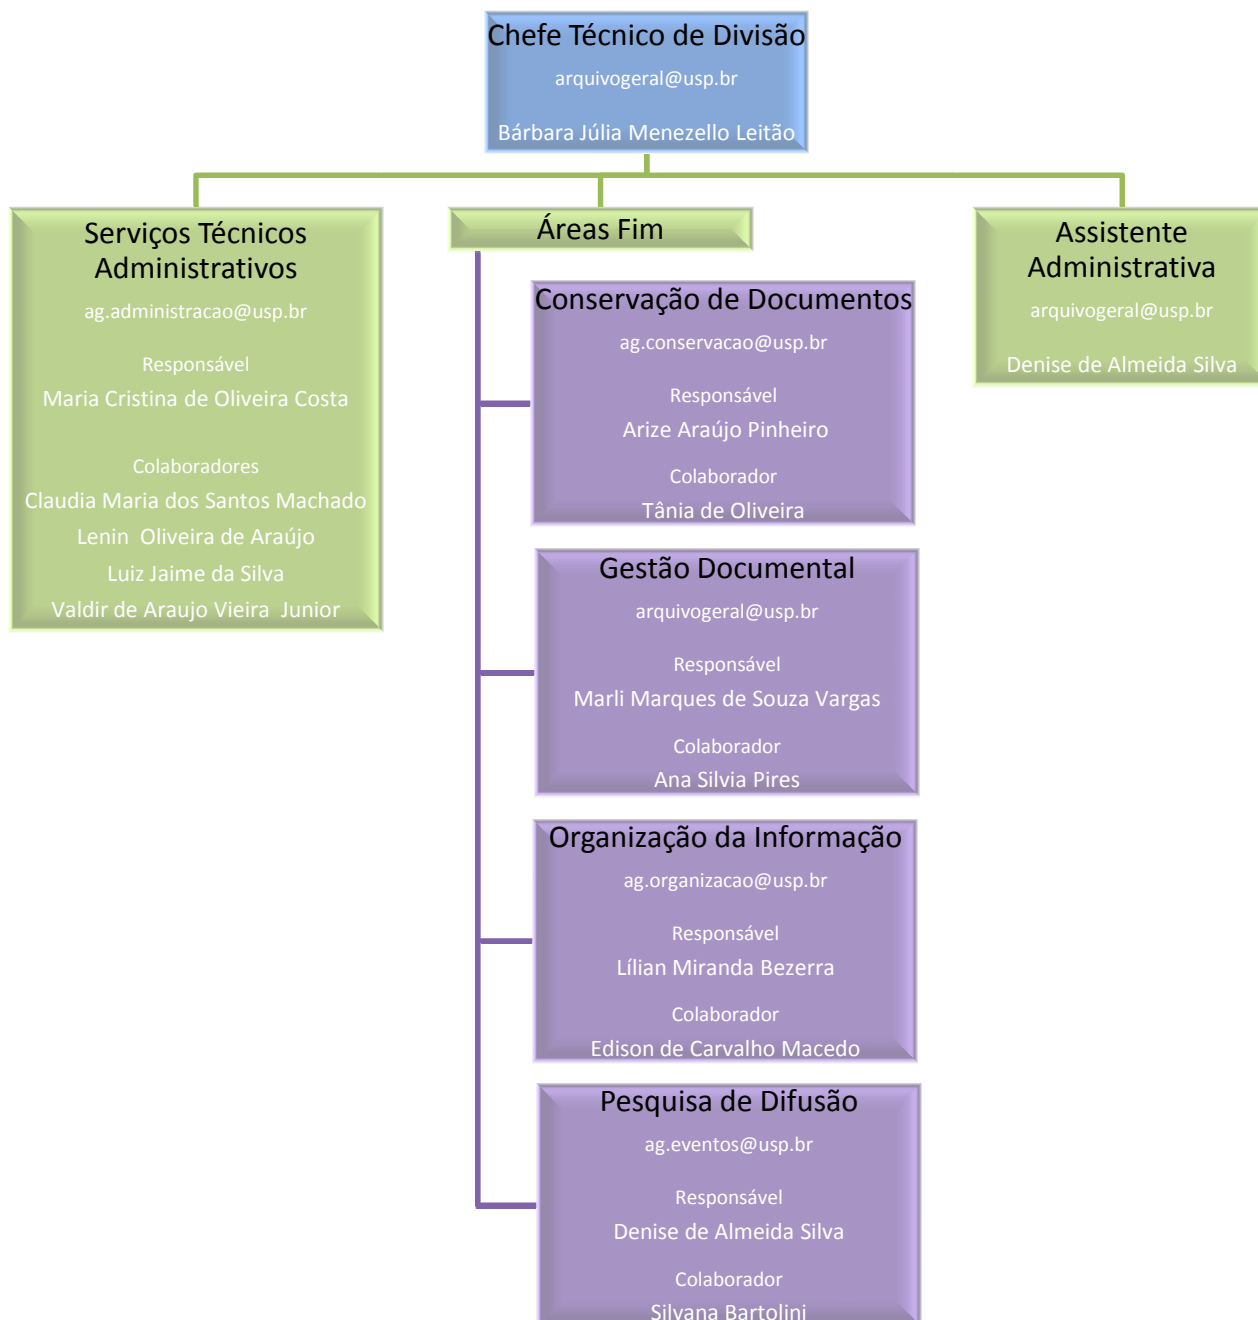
Chefe Técnico de Divisão
arquivogeral@usp.br
Bárbara Júlia Menezello Leitão

Serviços Técnicos Administrativos
ag.administracao@usp.br
Responsável
Maria Cristina de Oliveira Costa
Colaboradores
Claudia Maria dos Santos Machado
Lenin Oliveira de Araújo
Luiz Jaime da Silva
Valdir de Araujo Vieira Junior

Áreas Fim

Conservação de Documentos
ag.conservacao@usp.br
Responsável
Arize Araújo Pinheiro
Colaborador
Tânia de Oliveira

Gestão Documental
arquivogeral@usp.br
Responsável
Marli Marques de Souza Vargas
Colaborador
Ana Silvia Pires

Organização da Informação
ag.organizacao@usp.br
Responsável
Lílian Miranda Bezerra
Colaborador
Edison de Carvalho Macedo

Pesquisa de Difusão
ag.eventos@usp.br
Responsável
Denise de Almeida Silva
Colaborador
Silvana Bartolini

Assistente Administrativa
arquivogeral@usp.br
Denise de Almeida Silva